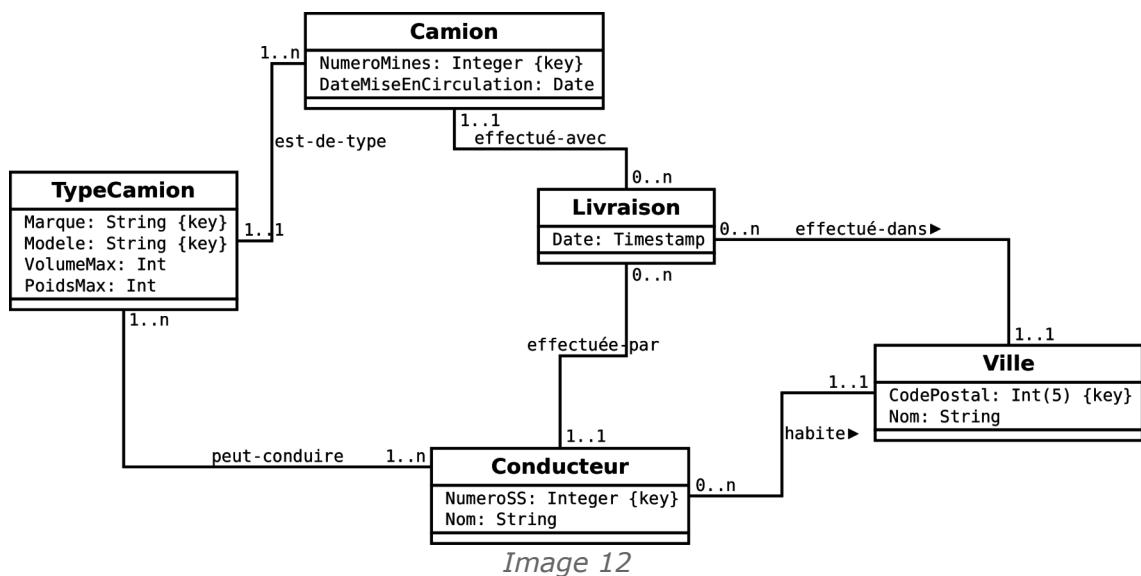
Camion
NumeroMines: Integer {key}
DateMiseEnCirculation: Date

1..n
est-de-type
1..1

1..1
effectué-avec
0..n

TypeCamion
Marque: String {key}
Modele: String {key}
VolumeMax: Int
PoidsMax: Int

Livraison
Date: Timestamp

0..n
effectué-dans▶
1..1

0..n
effectuée-par
1..1

1..n

Ville
CodePostal: Int(5) {key}
Nom: String

1..1
habite▶
0..n

peut-conduire
1..n

Conducteur
NumeroSS: Integer {key}
Nom: String

Image 12